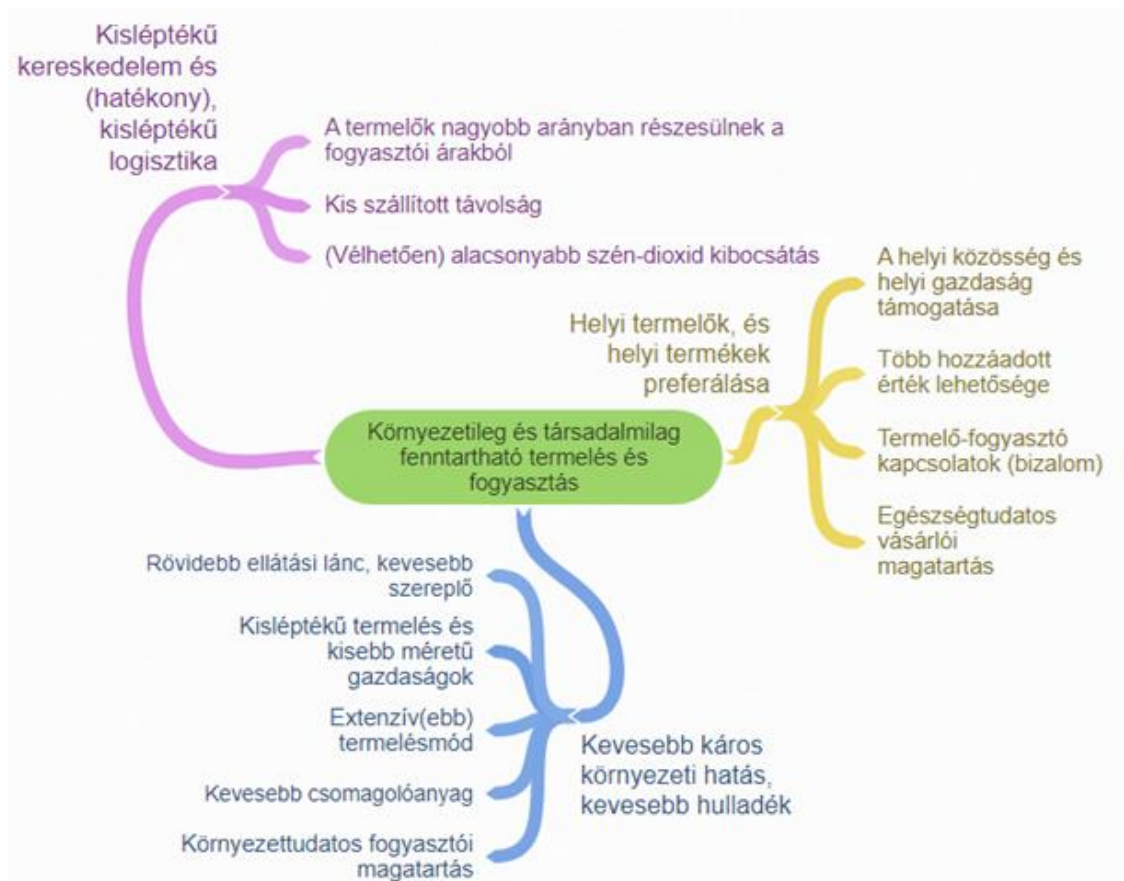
Kisléptékű kereskedelem és (hatékony), kisléptékű logisztika

A termelők nagyobb arányban részesülnek a fogyasztói árakból

Kis szállított távolság

(Vélhetően) alacsonyabb szén-dioxid kibocsátás

Helyi termelők, és helyi termékek preferálása

A helyi közösség és helyi gazdaság támogatása

Több hozzáadott érték lehetősége

Termelő-fogyasztó kapcsolatok (bizalom)

Egészségtudatos vásárlói magatartás

Környezetileg és társadalmilag fenntartható termelés és fogyasztás

Rövidebb ellátási lánc, kevesebb szereplő

Kisléptékű termelés és kisebb méretű gazdaságok

Extenzív(ebb) termelésmód

Kevesebb csomagolóanyag

Környezettudatos fogyasztói magatartás

Kevesebb káros környezeti hatás, kevesebb hulladék